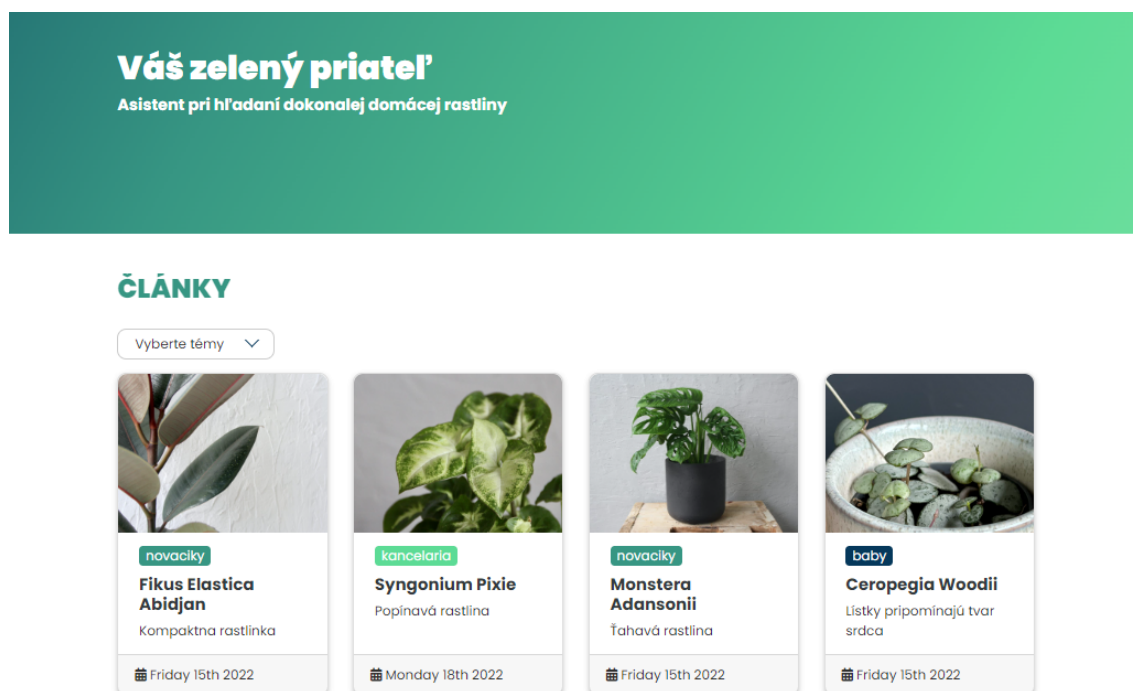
Váš zelený priateľ
Asistent pri hľadaní dokonalej domácej rastliny

ČLÁNKY

Vyberte témy

novaciky
Fikus Elastica Abidjan
Kompaktna rastlinka
Friday 15th 2022

kancelaria
Syngonium Pixie
Popínavá rastlina
Monday 18th 2022

novaciky
Monstera Adansonii
Ťahavá rastlina
Friday 15th 2022

baby
Ceropegia Woodii
Lístky pripomínajú tvar srdca
Friday 15th 2022